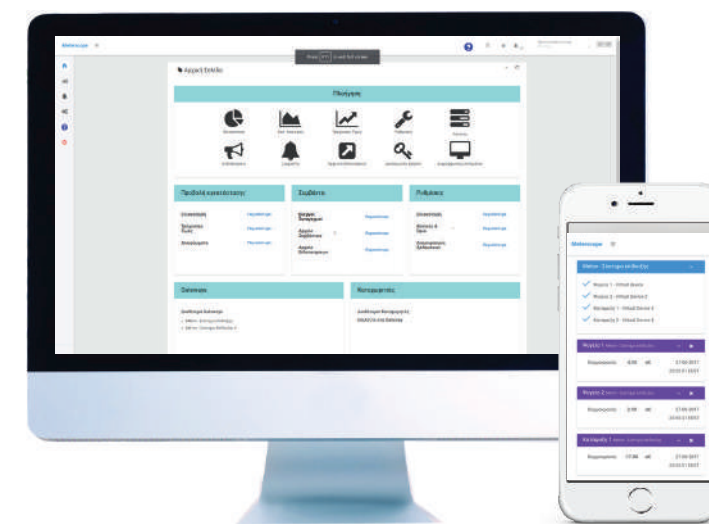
Meteoscope

Αρχική Σελίδα

Πλοήγηση

Προβολή κατάστασης

Συμβάντα

Ρυθμίσεις

Σταθμοί

Αισθητήρες

Αναφορές

Λεπτομέρειες

Σταθμός

Κατηγορίες

Meteoscope

Μέτρο - Σύστημα αισθητήρων

Σταθμός 1 - Virtual device

Σταθμός 2 - Virtual Device 2

Κατηγορία 1 - Virtual Device 3

Κατηγορία 2 - Virtual Device 4

Σταθμός 1

Θερμοκρασία 0.00 oC

Σταθμός 2

Θερμοκρασία 2.00 oC

Κατηγορία 1

Θερμοκρασία 17.00 oC